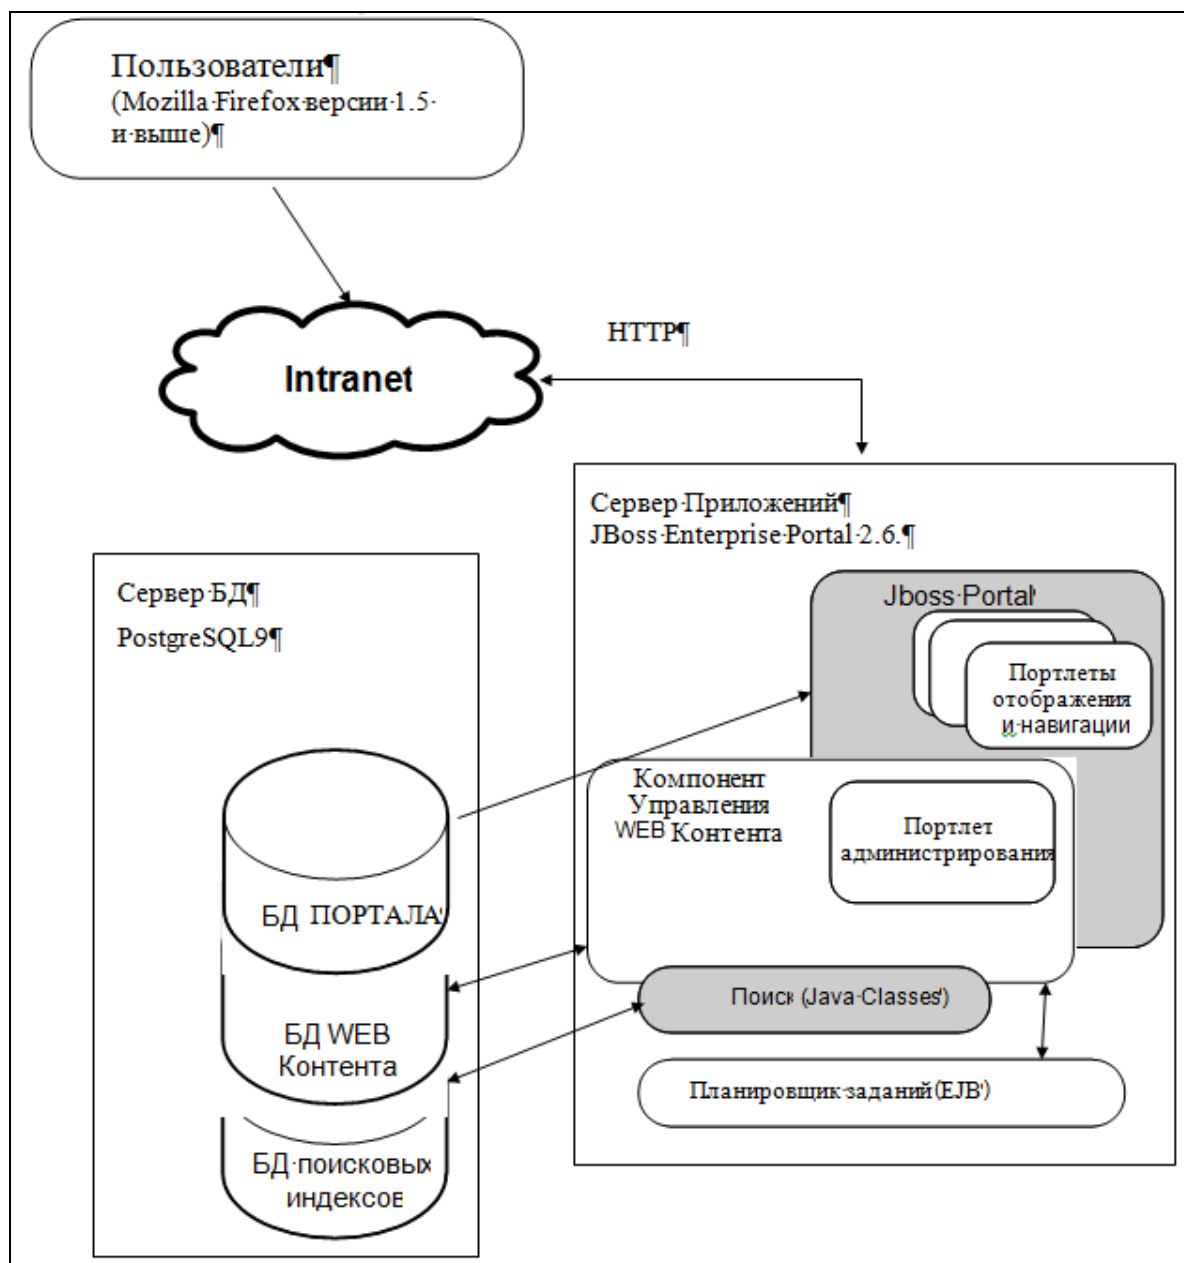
Пользователи¶
(Mozilla·Firefox·версии·1.5·
и·выше)¶

HTTP¶

Intranet

Сервер·Приложений¶
JBoss·Enterprise·Portal·2.6.¶

Сервер·БД¶
PostgreSQL9¶

Jboss·Portal

Портлеты отображения и навигации

Компонент Управления WEB Контента

Портлет администрирования

БД ПОРТАЛА

БД WEB Контента

Поиск (Java·Classes)

Планировщик·заданий(EJB)

БД·поисковых индексов